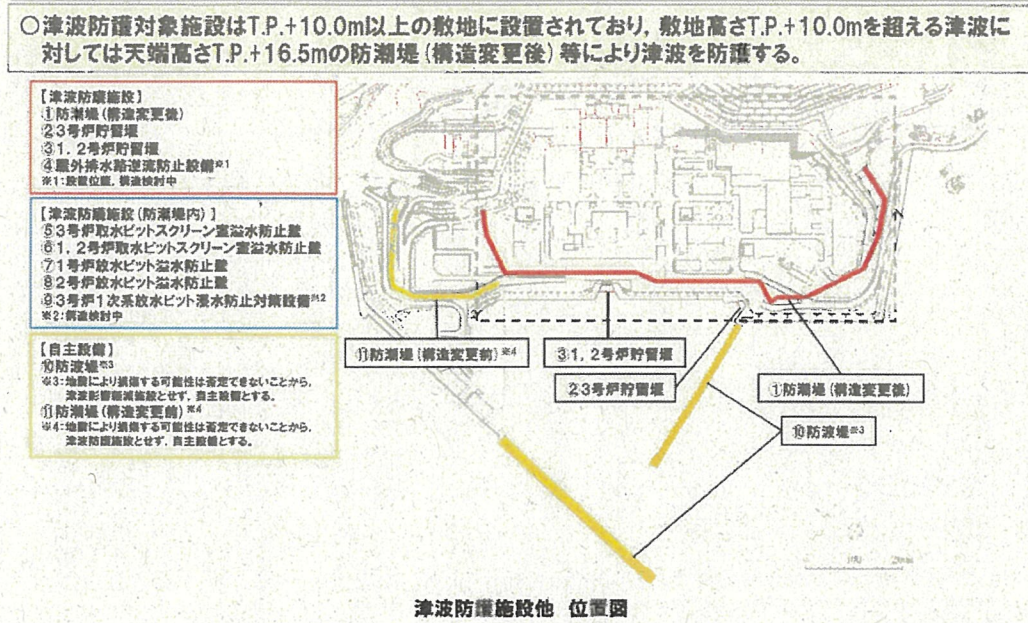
○津波防護対象施設はT.P.+10.0m以上の敷地に設置されており，敷地高さT.P.+10.0mを超える津波に対しては天端高さT.P.+16.5mの防潮堤（構造変更後）等により津波を防護する。

【津波防護施設】
①防潮堤（構造変更後）
②3号炉貯留堰
③1，2号炉貯留堰
④屋外排水路逆流防止設備※1
※1：設置位置，構造検討中

【津波防護施設（防潮堤内）】
⑤3号炉取水ピットスクリーン室溢水防止壁
⑥1，2号炉取水ピットスクリーン室溢水防止壁
⑦1号炉放水ピット溢水防止壁
⑧2号炉放水ピット溢水防止壁
⑨3号炉1次系放水ピット浸水防止対策設備※2
※2：構造検討中

【自主設備】
⑩防波堤※3
※3：地震により損傷する可能性は否定できないことから，津波影響軽減施設とせず，自主設備とする。
⑪防潮堤（構造変更前）※4
※4：地震により損傷する可能性は否定できないことから，津波防護施設とせず，自主設備とする。

⑪防潮堤（構造変更前）※4
③1，2号炉貯留堰
②3号炉貯留堰
①防潮堤（構造変更後）
⑩防波堤※3

津波防護施設他　位置図